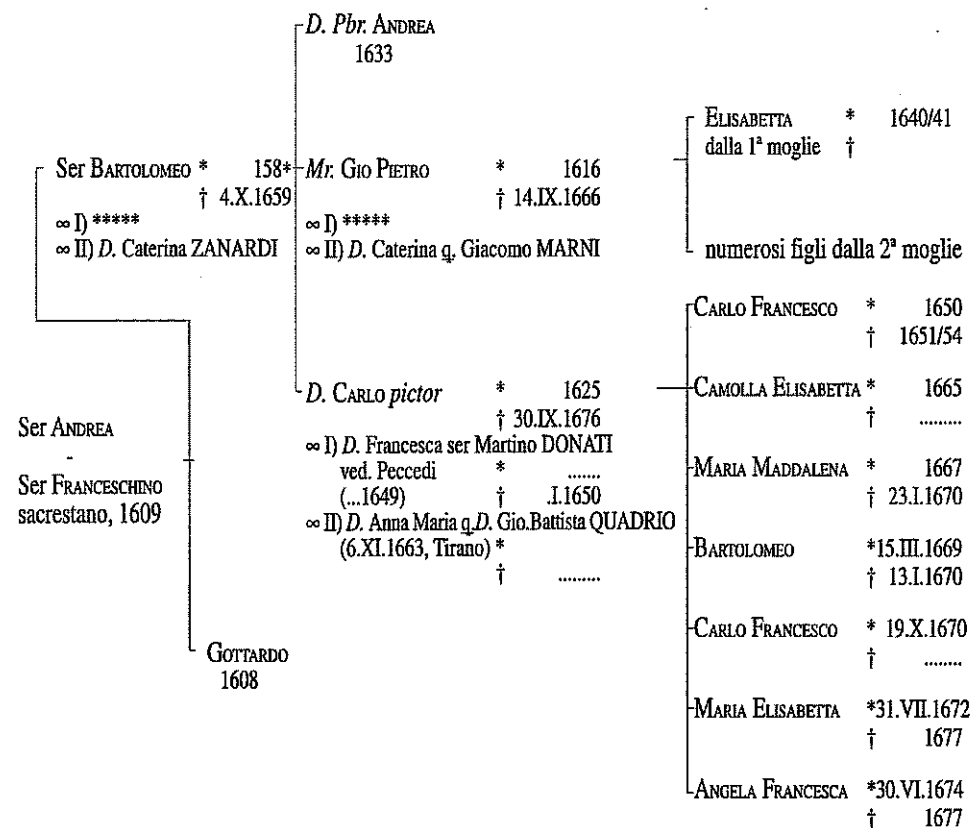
D. Pbr. Andrea
1633

Elisabetta * 1640/41
dalla 1ª moglie †

Ser Bartolomeo * 158*
† 4.X.1659
∞ I) *****
∞ II) D. Caterina ZANARDI

Mr. Gio Pietro * 1616
† 14.IX.1666
∞ I) *****
∞ II) D. Caterina q. Giacomo MARNI

numerosi figli dalla 2ª moglie

Carlo Francesco * 1650
† 1651/54

D. Carlo pictor * 1625
† 30.IX.1676
∞ I) D. Francesca ser Martino DONATI ved. Peccedi * .......
(...1649) † .I.1650
∞ II) D. Anna Maria q.D. Gio.Battista QUADRIO (6.XI.1663, Tirano) *
† .........

Camolla Elisabetta * 1665
† .........

Ser Andrea
-
Ser Franceschino sacrestano, 1609

Maria Maddalena * 1667
† 23.I.1670

Bartolomeo *15.III.1669
† 13.I.1670

Carlo Francesco * 19.X.1670
† .........

Gottardo
1608

Maria Elisabetta *31.VII.1672
† 1677

Angela Francesca *30.VI.1674
† 1677